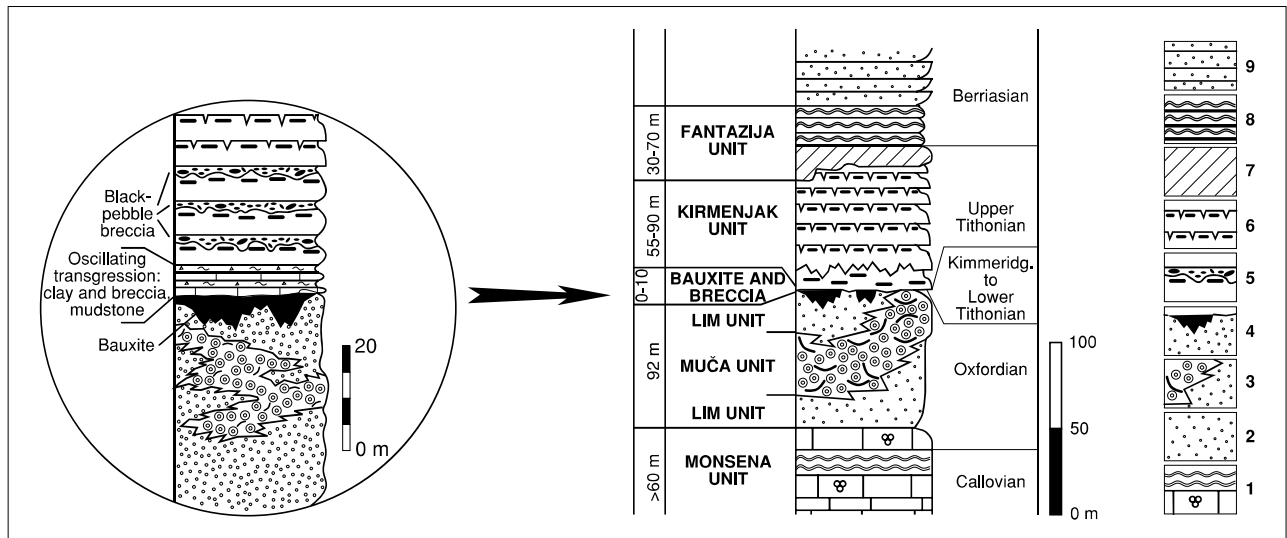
Black-pebble breccia

Oscillating transgression: clay and breccia mudstone

Bauxite

20

0 m

30-70 m

FANTAZIJA UNIT

55-90 m

KIRMENJAK UNIT

0-10

BAUXITE AND BRECCIA

LIM UNIT

92 m

MUČA UNIT

LIM UNIT

>60 m

MONSENA UNIT

Berriasian

Upper Tithonian

Kimmeridg. to Lower Tithonian

Oxfordian

Callovian

100

50

0 m

9

8

7

6

5

4

3

2

1